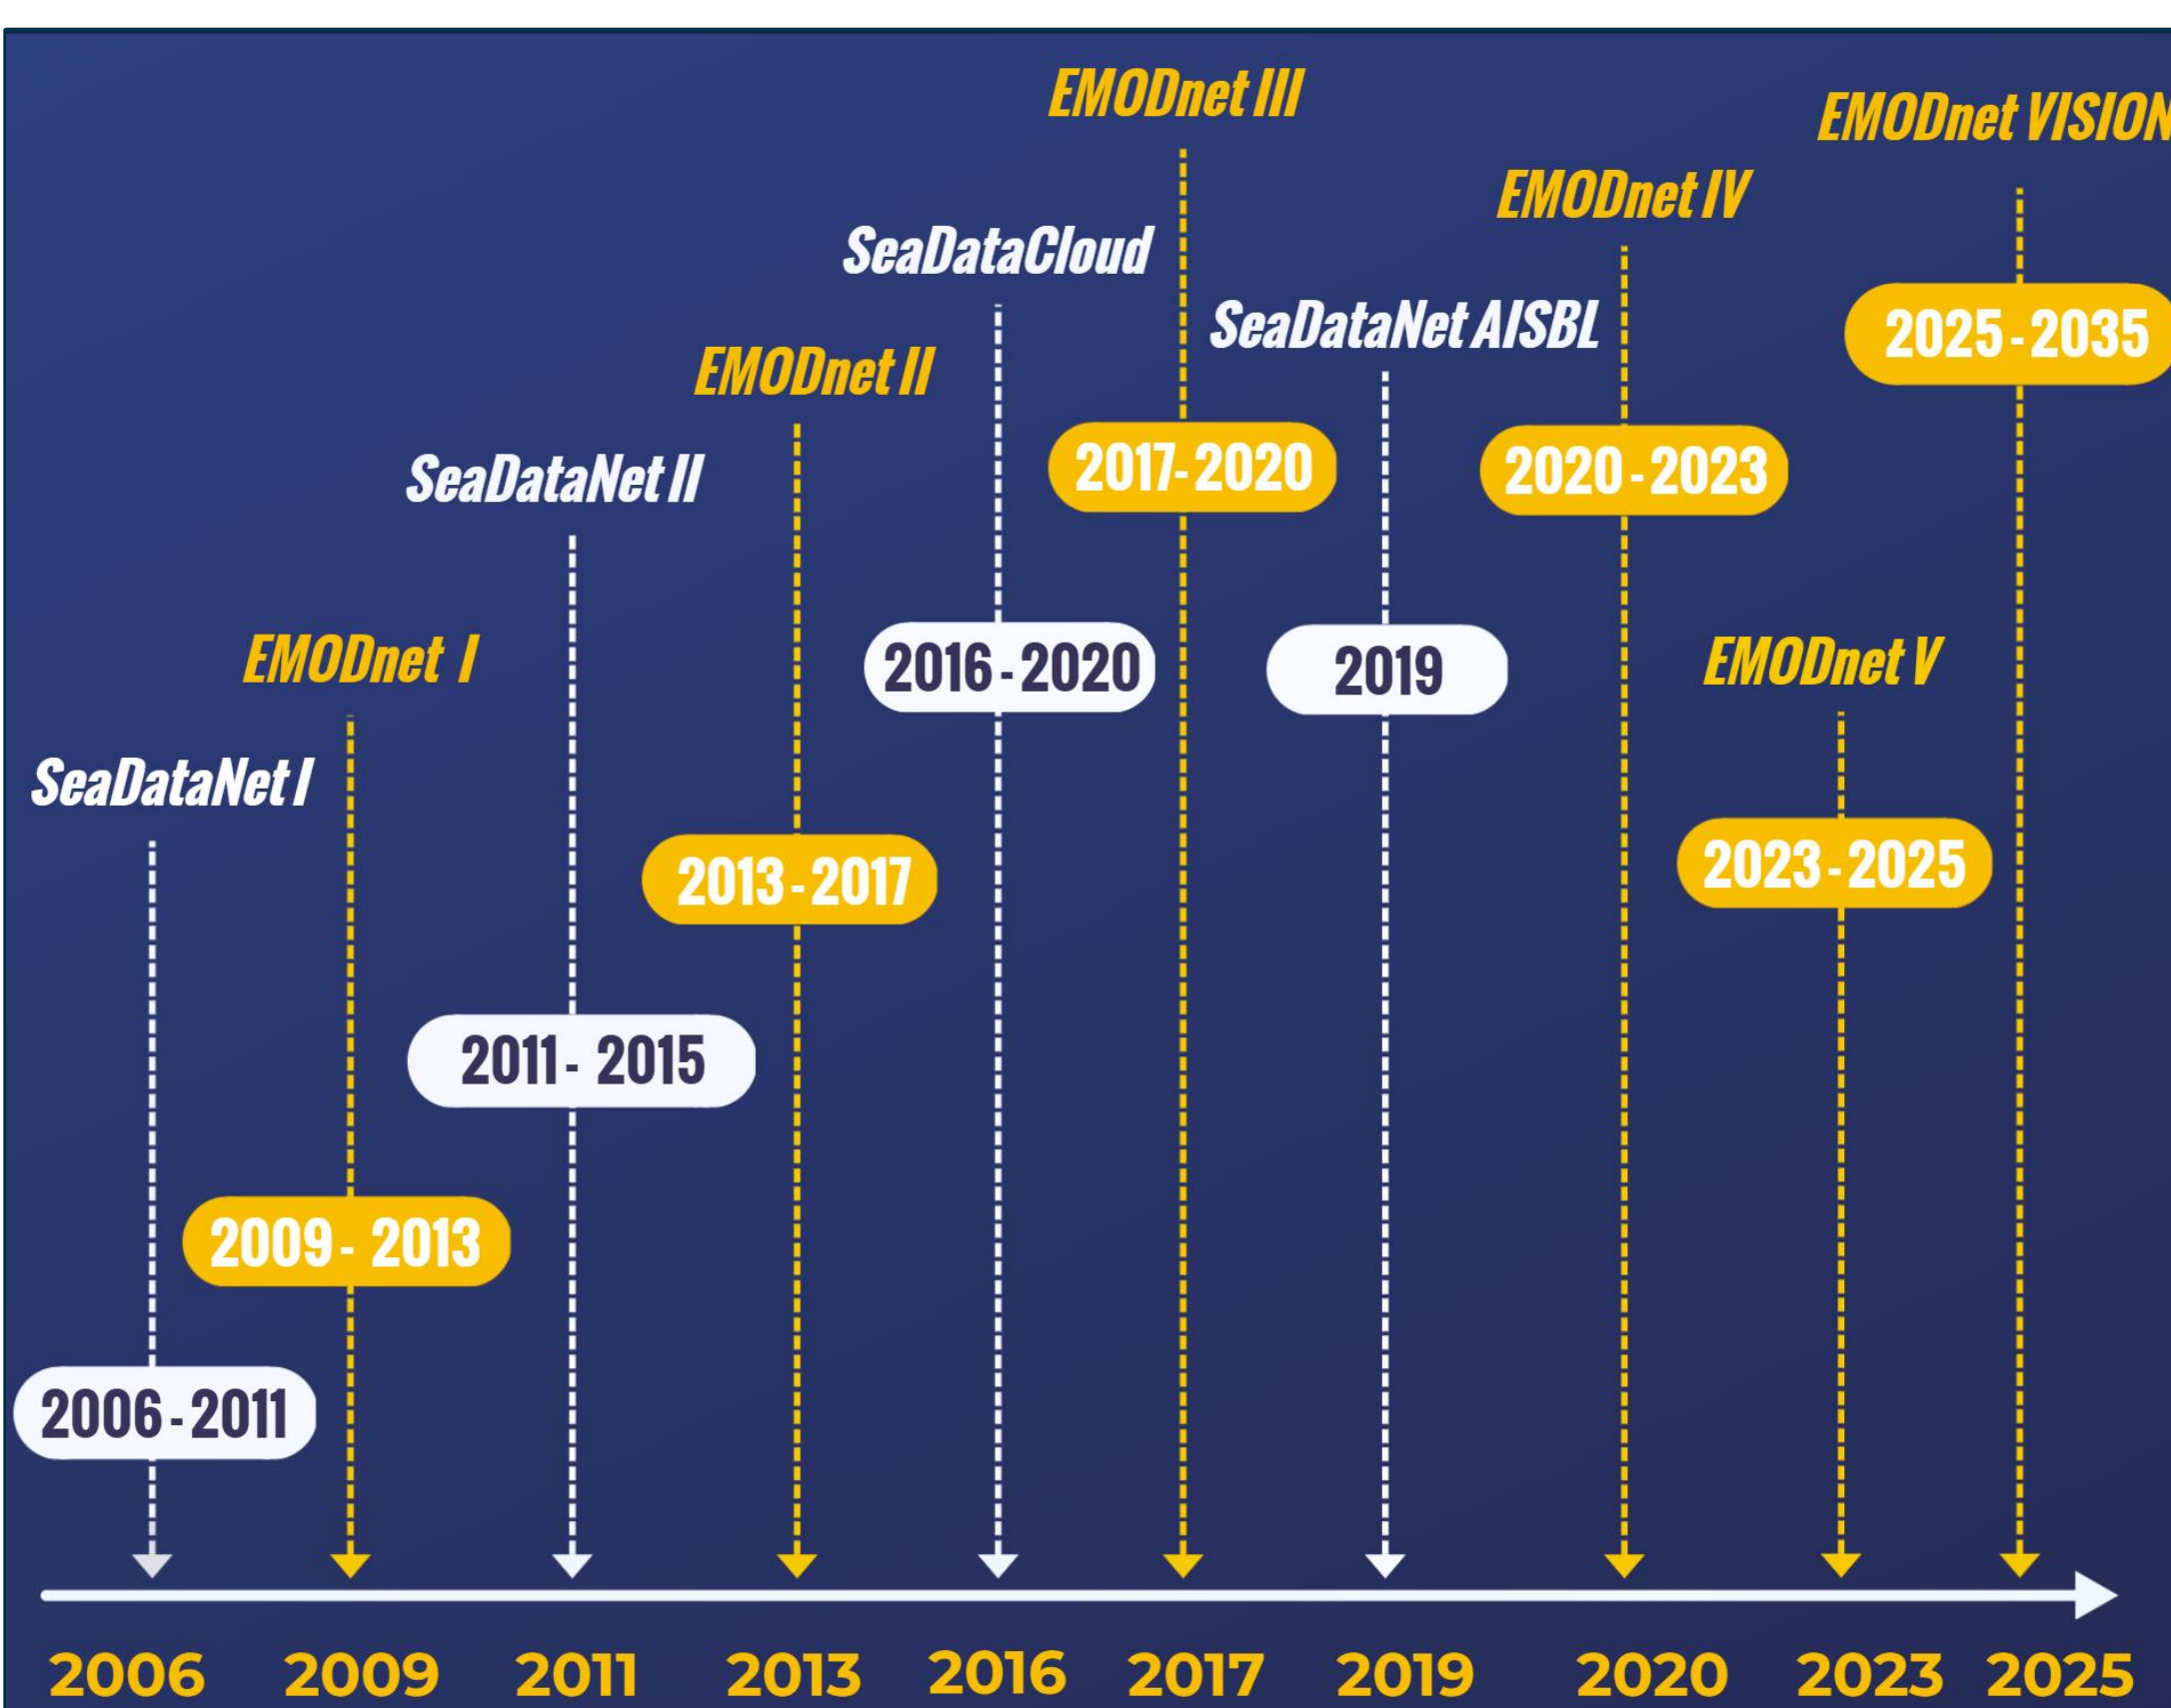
SeaDataNet I

2006 - 2011

EMODnet I

2009 - 2013

SeaDataNet II

2011 - 2015

EMODnet II

2013 - 2017

SeaDataCloud

2016 - 2020

EMODnet III

2017-2020

SeaDataNet AISBL

2019

EMODnet IV

2020 - 2023

EMODnet V

2023 - 2025

EMODnet VISION

2025 - 2035

2006 2009 2011 2013 2016 2017 2019 2020 2023 2025